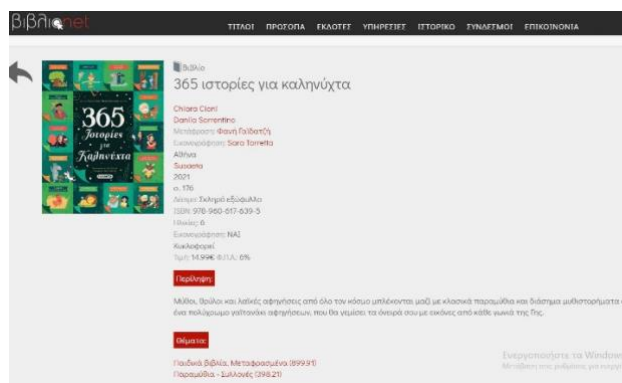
ΒιβλιοΝet

ΤΙΤΛΟΙ ΠΡΟΣΩΠΑ ΕΚΔΟΤΕΣ ΥΠΗΡΕΣΙΕΣ ΙΣΤΟΡΙΚΟ ΣΥΝΔΕΣΜΟΙ ΕΠΙΚΟΙΝΩΝΙΑ

365 Ιστορίες για καληνύχτα

Βιβλίο
365 ιστορίες για καληνύχτα

Chiara Cioni
Danilo Sorrentino
Μετάφραση: Φανή Γαϊδατζή
Εικονογράφηση: Sara Torretta
Αθήνα
Susaeta
2021
σ. 176
Δέσιμο: Σκληρό εξώφυλλο
ISBN: 978-960-617-639-5
Ηλικίες: 6
Εικονογράφηση: ΝΑΙ
Κυκλοφορεί
Τιμή: 14,99€ Φ.Π.Α.: 6%

Περίληψη

Μύθοι, θρύλοι και λαϊκές αφηγήσεις από όλο τον κόσμο υπλέκονται μαζί με κλασικά παραμύθια και διάσημα μυθιστορήματα σε ένα πολύχρωμο μαγευτικό αφηγήσεων, που θα γεμίσει τα όνειρά σου με εικόνες από κάθε γωνιά της Γης.

Θέματα

Παιδικά βιβλία, Μεταφρασμένα (899.91)
Παραμύθια - Συλλογές (398.21)

Ενεργοποίηση των Windows
Μετάβαση στις ρυθμίσεις για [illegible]